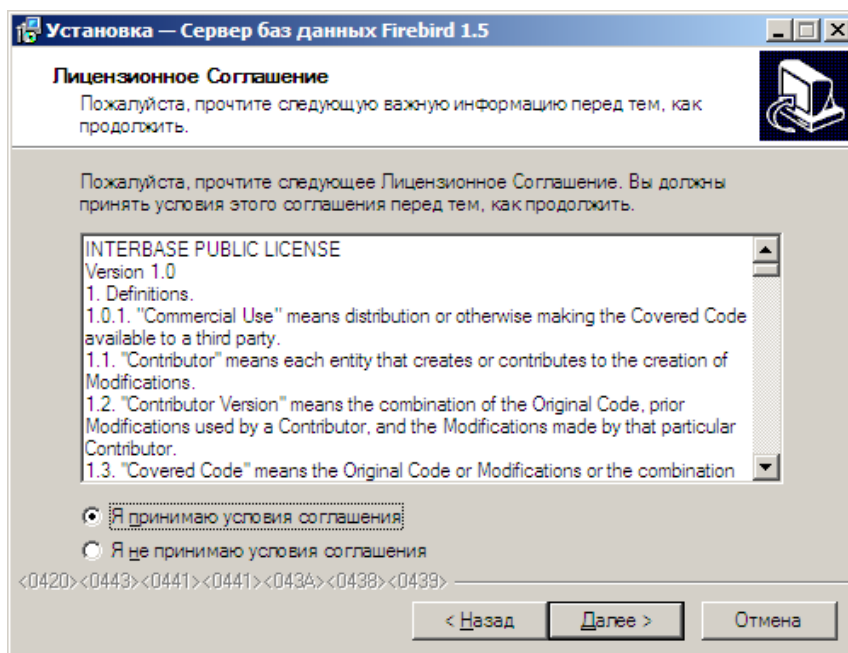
Установка — Сервер баз данных Firebird 1.5

Лицензионное Соглашение

Пожалуйста, прочтите следующую важную информацию перед тем, как продолжить.

Пожалуйста, прочтите следующее Лицензионное Соглашение. Вы должны принять условия этого соглашения перед тем, как продолжить.

INTERBASE PUBLIC LICENSE
Version 1.0
1. Definitions.
1.0.1. "Commercial Use" means distribution or otherwise making the Covered Code available to a third party.
1.1. "Contributor" means each entity that creates or contributes to the creation of Modifications.
1.2. "Contributor Version" means the combination of the Original Code, prior Modifications used by a Contributor, and the Modifications made by that particular Contributor.
1.3. "Covered Code" means the Original Code or Modifications or the combination

Я принимаю условия соглашения

Я не принимаю условия соглашения

<0420><0443><0441><0441><043A><0438><0439>

< Назад

Далее >

Отмена